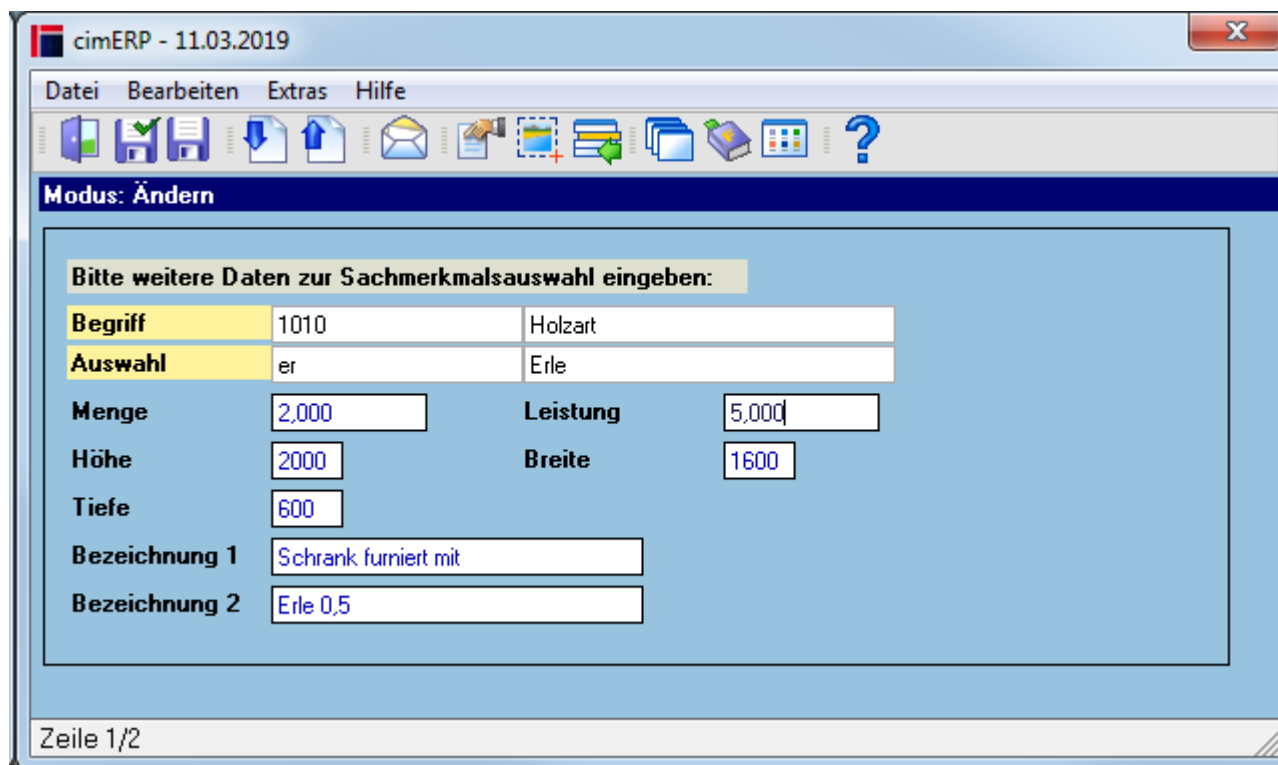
cimERP - 11.03.2019

Datei Bearbeiten Extras Hilfe

Modus: Ändern

Bitte weitere Daten zur Sachmerkmalsauswahl eingeben:

| Begriff | 1010 | Holzart |
|---|---|---|
| Auswahl | er | Erle |

Menge 2,000 Leistung 5,000

Höhe 2000 Breite 1600

Tiefe 600

Bezeichnung 1 Schrank furniert mit

Bezeichnung 2 Erle 0,5

Zeile 1/2